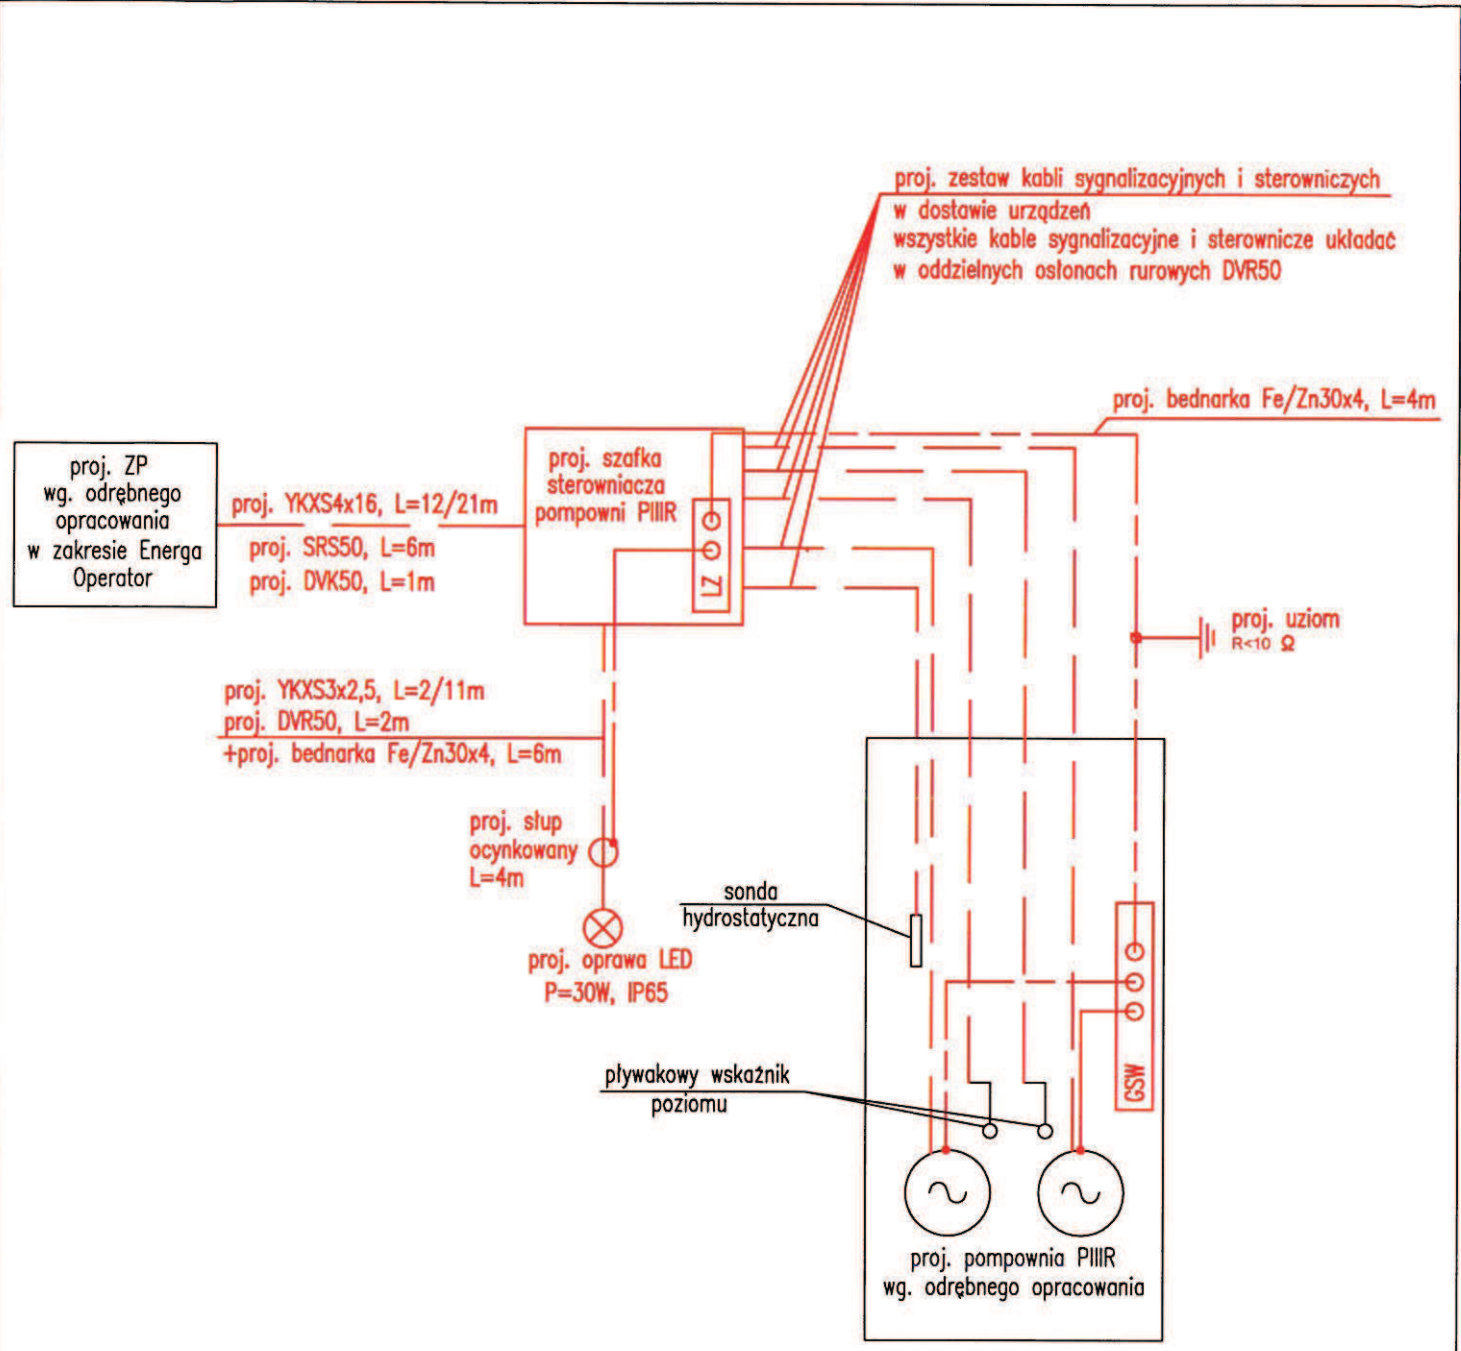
proj. zestaw kabli sygnalizacyjnych i sterowniczych
w dostawie urządzeń
wszystkie kable sygnalizacyjne i sterownicze układać
w oddzielnych osłonach rurowych DVR50

proj. bednarka Fe/Zn30x4, L=4m

proj. ZP
wg. odrębnego
opracowania
w zakresie Energa
Operator

proj. YKXS4x16, L=12/21m
proj. SRS50, L=6m
proj. DVK50, L=1m

proj. szafka
sterowniczа
pompowni PIIIR

ZL

proj. uziom
R<10 Ω

proj. YKXS3x2,5, L=2/11m
proj. DVR50, L=2m
+proj. bednarka Fe/Zn30x4, L=6m

proj. słup
ocynkowany
L=4m

proj. oprawa LED
P=30W, IP65

sonda
hydrostatyczna

GSW

pływakowy wskaźnik
poziomu

proj. pompownia PIIIR
wg. odrębnego opracowania